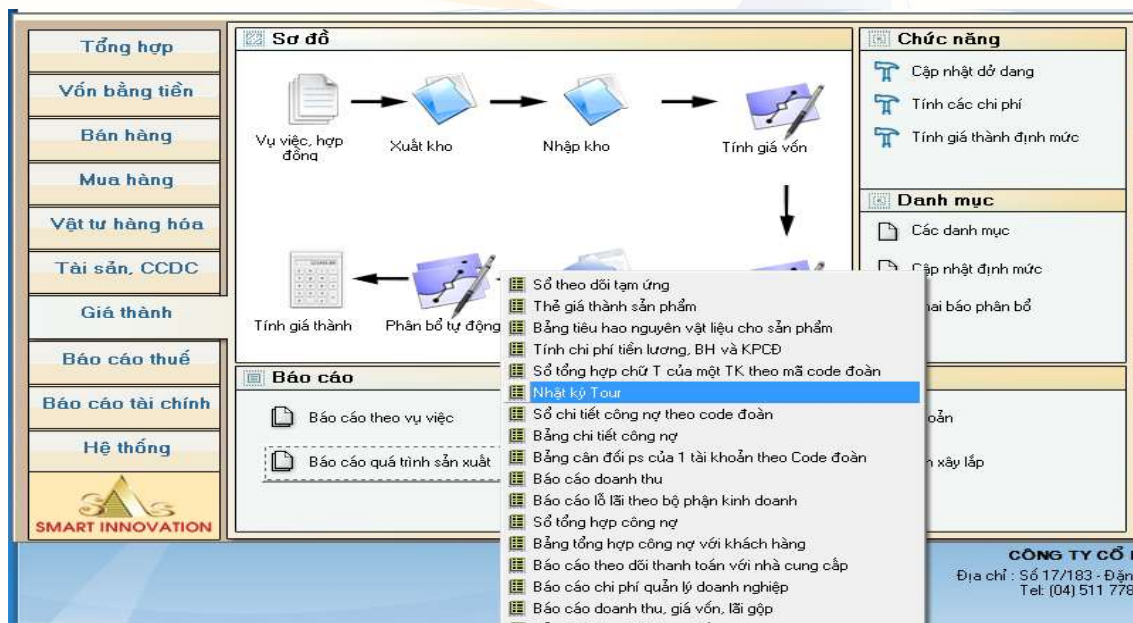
Tổng hợp
Vốn bằng tiền
Bán hàng
Mua hàng
Vật tư hàng hóa
Tài sản, CCDC
Giá thành
Báo cáo thuế
Báo cáo tài chính
Hệ thống
SMART INNOVATION

Sơ đồ

Vụ việc, hợp đồng
Xuất kho
Nhập kho
Tính giá vốn
Tính giá thành
Phân bổ tự động

Báo cáo
Báo cáo theo vụ việc
Báo cáo quá trình sản xuất

Chức năng
Cập nhật dở dang
Tính các chi phí
Tính giá thành định mức

Danh mục
Các danh mục
Cập nhật định mức
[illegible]hai báo phân bổ

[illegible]oản
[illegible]n xây lắp

Sổ theo dõi tạm ứng
Thẻ giá thành sản phẩm
Bảng tiêu hao nguyên vật liệu cho sản phẩm
Tính chi phí tiền lương, BH và KPCĐ
Sổ tổng hợp chữ T của một TK theo mã code đoàn
Nhật ký Tour
Sổ chi tiết công nợ theo code đoàn
Bảng chi tiết công nợ
Bảng cân đối ps của 1 tài khoản theo Code đoàn
Báo cáo doanh thu
Báo cáo lỗ lãi theo bộ phận kinh doanh
Sổ tổng hợp công nợ
Bảng tổng hợp công nợ với khách hàng
Báo cáo theo dõi thanh toán với nhà cung cấp
Báo cáo chi phí quản lý doanh nghiệp
Báo cáo doanh thu, giá vốn, lãi gộp

CÔNG TY CỔ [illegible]
Địa chỉ : Số 17/183 - Đặn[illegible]
Tel: (04) 511 778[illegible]